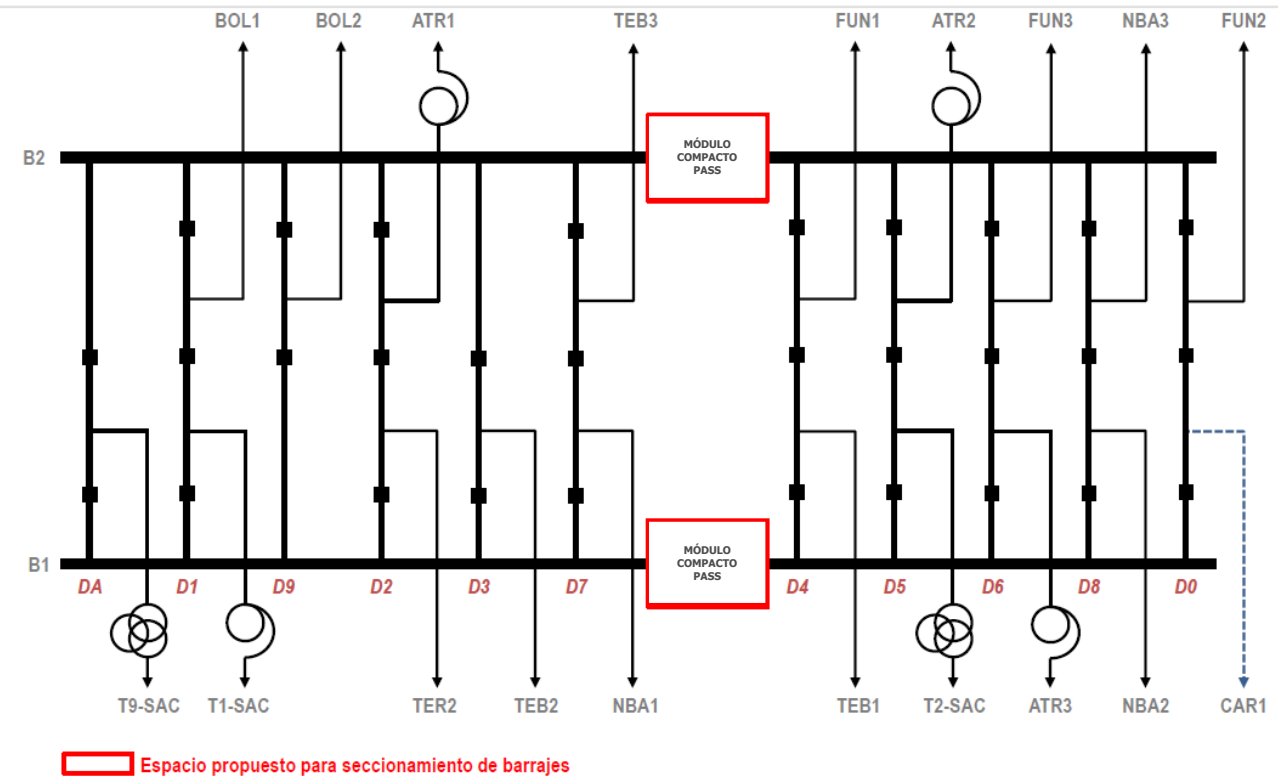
BOL1 BOL2 ATR1 TEB3 FUN1 ATR2 FUN3 NBA3 FUN2

B2

MÓDULO COMPACTO PASS

B1

MÓDULO COMPACTO PASS

DA D1 D9 D2 D3 D7 D4 D5 D6 D8 D0

T9-SAC T1-SAC TER2 TEB2 NBA1 TEB1 T2-SAC ATR3 NBA2 CAR1

Espacio propuesto para seccionamiento de barrajes